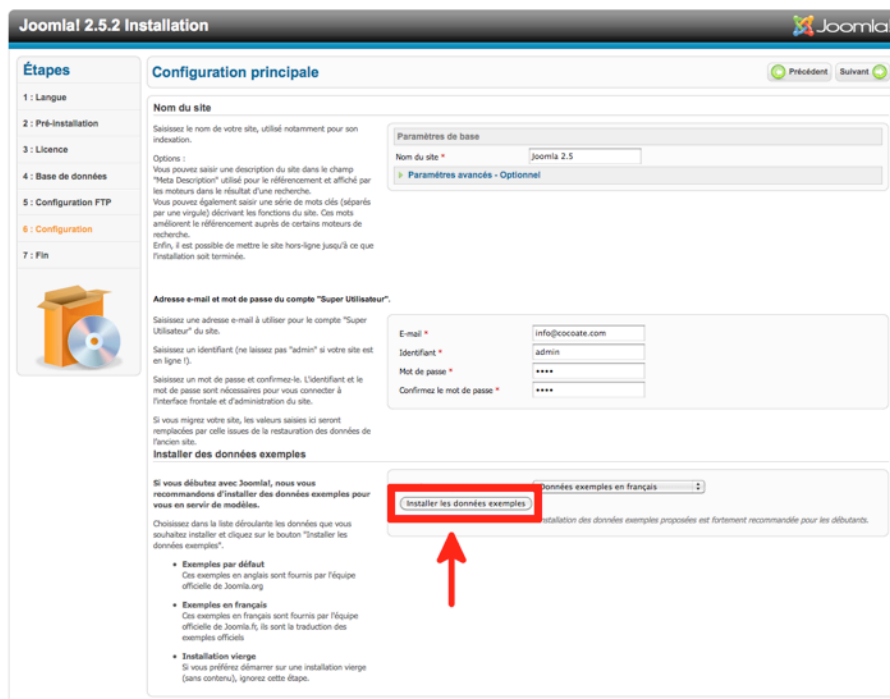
Joomla! 2.5.2 Installation

Joomla!

Étapes

1 : Langue

2 : Pré-installation

3 : Licence

4 : Base de données

5 : Configuration FTP

6 : Configuration

7 : Fin

Configuration principale

Précédent

Suivant

Nom du site

Saisissez le nom de votre site, utilisé notamment pour son indexation.

Options :
Vous pouvez saisir une description du site dans le champ "Meta Description" utilisé pour le référencement et affiché par les moteurs dans le résultat d'une recherche.
Vous pouvez également saisir une série de mots clés (séparés par une virgule) décrivant les fonctions du site. Ces mots améliorent le référencement auprès de certains moteurs de recherche.
Enfin, il est possible de mettre le site hors-ligne jusqu'à ce que l'installation soit terminée.

Paramètres de base

Nom du site *

Joomla 2.5

Paramètres avancés - Optionnel

Adresse e-mail et mot de passe du compte "Super Utilisateur".

Saisissez une adresse e-mail à utiliser pour le compte "Super Utilisateur" du site.

Saisissez un identifiant (ne laissez pas "admin" si votre site est en ligne !).

Saisissez un mot de passe et confirmez-le. L'identifiant et le mot de passe sont nécessaires pour vous connecter à l'interface frontale et d'administration du site.

Si vous migrez votre site, les valeurs saisies ici seront remplacées par celle issues de la restauration des données de l'ancien site.

E-mail *

info@cocoate.com

Identifiant *

admin

Mot de passe *

••••

Confirmez le mot de passe *

••••

Installer des données exemples

Si vous débutez avec Joomla!, nous vous recommandons d'installer des données exemples pour vous en servir de modèles.

Choisissez dans la liste déroulante les données que vous souhaitez installer et cliquez sur le bouton "Installer les données exemples".

Exemples par défaut
Ces exemples en anglais sont fournis par l'équipe officielle de Joomla.org

Exemples en français
Ces exemples en français sont fournis par l'équipe officielle de Joomla.fr, ils sont la traduction des exemples officiels

Installation vierge
Si vous préférez démarrer sur une installation vierge (sans contenu), ignorez cette étape.

Données exemples en français

Installer les données exemples

Installation des données exemples proposées est fortement recommandée pour les débutants.